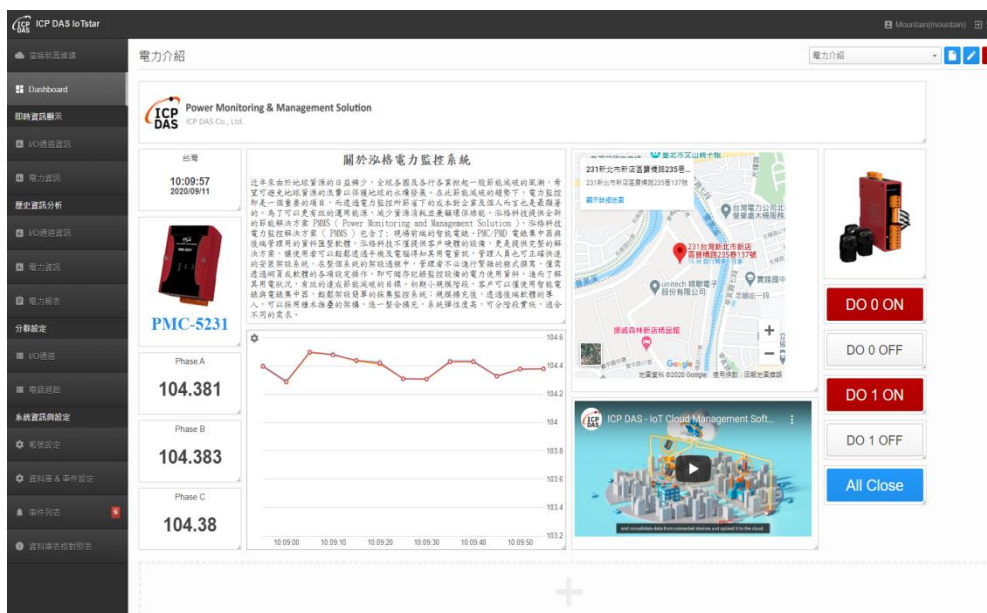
ICP DAS IoTstar

Mountain(mountain)

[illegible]

Dashboard

即時資訊顯示

I/O通道資訊

電力資訊

歷史資訊分析

I/O通道資訊

電力資訊

電力報表

分群設定

I/O通道

電錶迴路

系統資訊與設定

帳號設定

資料庫 & 事件設定

事件列表

資料庫主控數據表

電力介紹

電力介紹

ICP DAS Power Monitoring & Management Solution ICP DAS Co., Ltd.

台灣

10:09:57 2020/09/11

PMC-5231

Phase A

104.381

Phase B

104.383

Phase C

104.38

關於泓格電力監控系統

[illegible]

104.6

104.4

104.2

104

103.8

103.6

103.4

103.2

10:09:00 10:09:10 10:09:20 10:09:30 10:09:40 10:09:50

231新北市新店區寶橋路235巷...

231新北市新店區寶橋路235巷137號

顯示詳細地圖

231台灣新北市新店區寶橋路235巷137號

Google 地圖資料 ©2020 Google 使用條款 回報地圖錯誤

ICP DAS - IoT Cloud Management Soft...

DO 0 ON

DO 0 OFF

DO 1 ON

DO 1 OFF

All Close